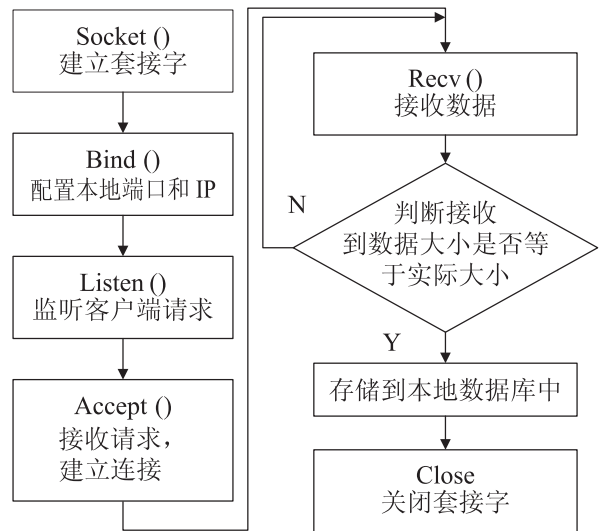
Socket ()
建立套接字

Bind ()
配置本地端口和 IP

Listen ()
监听客户端请求

Accept ()
接收请求，
建立连接

Recv ()
接收数据

N

判断接收
到数据大小是否等
于实际大小

Y

存储到本地数据库中

Close
关闭套接字